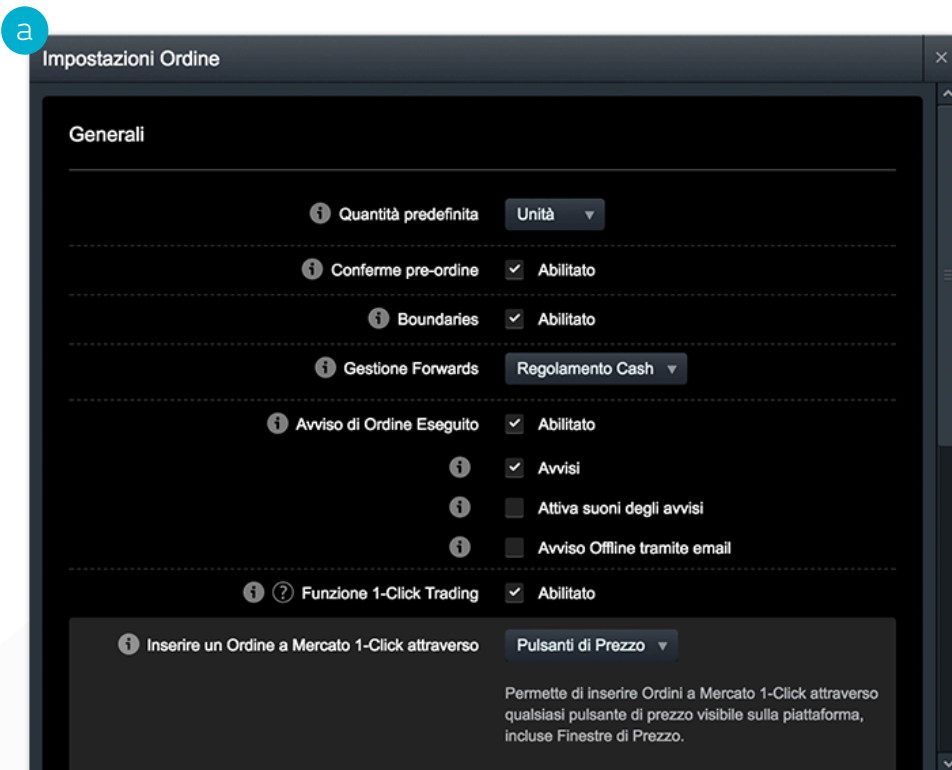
a

Impostazioni Ordine

×

Generali

Quantità predefinita Unità ▼

Conferme pre-ordine Abilitato

Boundaries Abilitato

Gestione Forwards Regolamento Cash ▼

Avviso di Ordine Eseguito Abilitato

Avvisi

Attiva suoni degli avvisi

Avviso Offline tramite email

? Funzione 1-Click Trading Abilitato

Inserire un Ordine a Mercato 1-Click attraverso Pulsanti di Prezzo ▼

Permette di inserire Ordini a Mercato 1-Click attraverso qualsiasi pulsante di prezzo visibile sulla piattaforma, incluse Finestre di Prezzo.